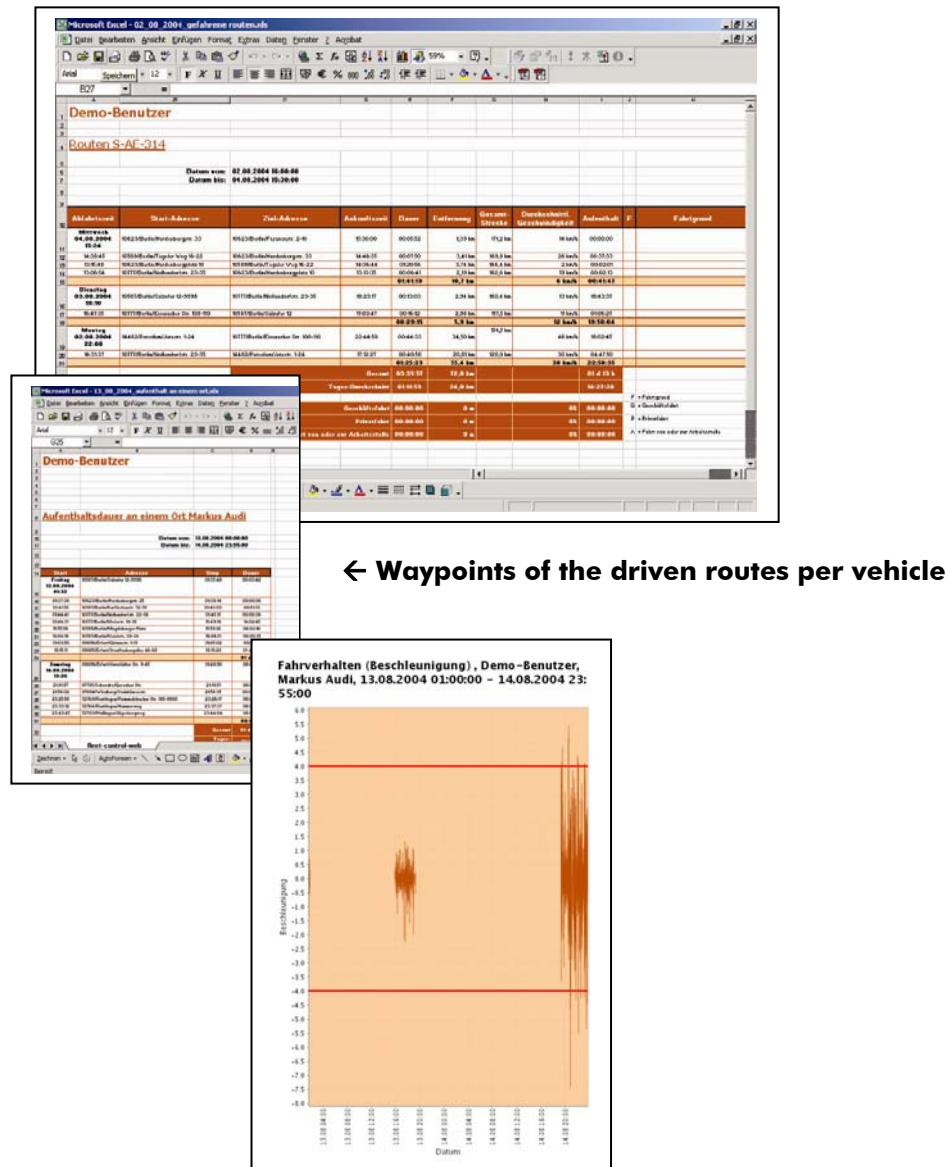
Microsoft Excel - 02_08_2004_gefahrene routen.xls

Datei Bearbeiten Ansicht Einfügen Format Extras Daten Fenster ? Acrobat

Arial 12 F K U 59%

B27

Demo-Benutzer

Routen S-AE-314

Datum von: 02.08.2004 16:00:00
Datum bis: 04.08.2004 15:30:00

| Abfahrtszeit | Start-Adresse | Ziel-Adresse | Ankunftszeit | Dauer | Entfernung | Gesamt-Strecke | Durchschnittl. Geschwindigkeit | Aufenthalt | F | Fahrtgrund |
|---|---|---|---|---|---|---|---|---|---|---|
| Mittwoch 04.08.2004 15:24 | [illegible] | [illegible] | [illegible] | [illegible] | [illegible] | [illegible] | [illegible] | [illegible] | | |
| Dienstag 03.08.2004 10:10 | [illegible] | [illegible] | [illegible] | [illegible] | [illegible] | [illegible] | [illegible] | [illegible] | | |
| Montag 02.08.2004 22:08 | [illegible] | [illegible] | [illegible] | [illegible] | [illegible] | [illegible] | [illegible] | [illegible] | | |

Gesamt
Tages-Durchschnitt
Geschäftsfahrt
Privatfahrt
Fahrt von oder zur Arbeitsstelle

F = Fahrtgrund
G = Geschäftsfahrt
P = Privatfahrt
A = Fahrt von oder zur Arbeitsstelle

Microsoft Excel - 13_08_2004_aufenthalt an einem ort.xls

Datei Bearbeiten Ansicht Einfügen Format Extras Daten Fenster ? Acrobat

G25

Demo-Benutzer

Aufenthaltsdauer an einem Ort Markus Audi

Datum von: 13.08.2004 00:00:00
Datum bis: 14.08.2004 23:55:00

| Start | Adresse | Stop | Dauer |
|---|---|---|---|
| Freitag 13.08.2004 | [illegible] | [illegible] | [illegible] |
| Samstag 14.08.2004 | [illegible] | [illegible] | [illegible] |

Gesamt

fleet-control-web

Zeichnen AutoFormen

Bereit

← Waypoints of the driven routes per vehicle

Fahrverhalten (Beschleunigung) , Demo-Benutzer, Markus Audi, 13.08.2004 01:00:00 - 14.08.2004 23:55:00

6.0 5.5 5.0 4.5 4.0 3.5 3.0 2.5 2.0 1.5 1.0 0.5 0.0 -0.5 -1.0 -1.5 -2.0 -2.5 -3.0 -3.5 -4.0 -4.5 -5.0 -5.5 -6.0 -6.5 -7.0 -7.5 -8.0

Beschleunigung

Datum